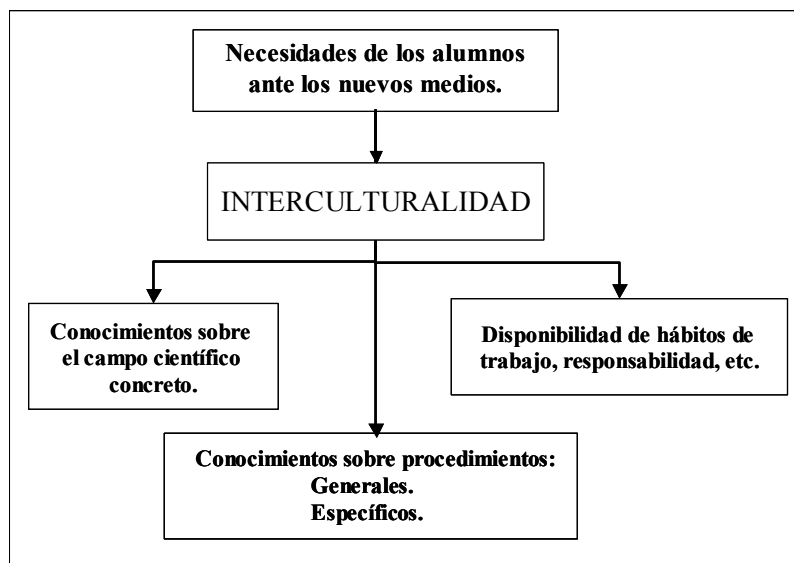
Necesidades de los alumnos ante los nuevos medios.

INTERCULTURALIDAD

Conocimientos sobre el campo científico concreto.

Disponibilidad de hábitos de trabajo, responsabilidad, etc.

Conocimientos sobre procedimientos:
Generales.
Específicos.